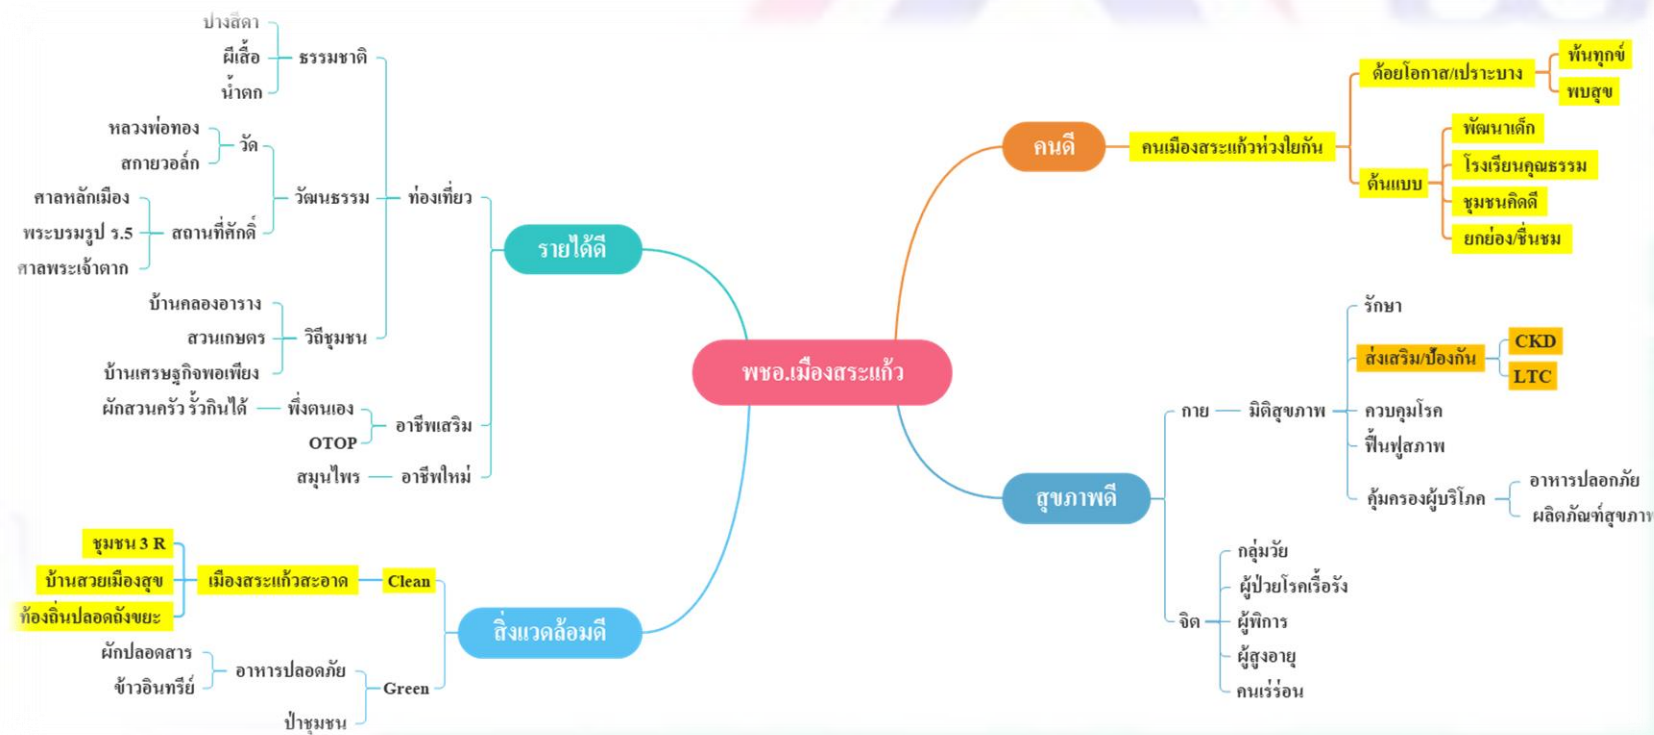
พชอ.เมืองสระแก้ว

รายได้ดี
ท่องเที่ยว
ธรรมชาติ
ปางสีดา
ผีเสื้อ
น้ำตก
วัฒนธรรม
วัด
หลวงพ่อทอง
สกายวอล์ก
สถานที่ศักดิ์
ศาลหลักเมือง
พระบรมรูป ร.5
ศาลพระเจ้าตาก
วิถีชุมชน
บ้านคลองอาราง
สวนเกษตร
บ้านเศรษฐกิจพอเพียง
อาชีพเสริม
พึ่งตนเอง
ผักสวนครัว รั้วกินได้
OTOP
อาชีพใหม่
สมุนไพร

สิ่งแวดล้อมดี
Clean
เมืองสระแก้วสะอาด
ชุมชน 3 R
บ้านสวยเมืองสุข
ท้องถิ่นปลอดถังขยะ
Green
อาหารปลอดภัย
ผักปลอดสาร
ข้าวอินทรีย์
ป่าชุมชน

คนดี
คนเมืองสระแก้วห่วงใยกัน
ด้อยโอกาส/เปราะบาง
พ้นทุกข์
พบสุข
ต้นแบบ
พัฒนาเด็ก
โรงเรียนคุณธรรม
ชุมชนคิดดี
ยกย่อง/ชื่นชม

สุขภาพดี
กาย
มิติสุขภาพ
รักษา
ส่งเสริม/ป้องกัน
CKD
LTC
ควบคุมโรค
ฟื้นฟูสภาพ
คุ้มครองผู้บริโภค
อาหารปลอดภัย
ผลิตภัณฑ์สุขภาพ
จิต
กลุ่มวัย
ผู้ป่วยโรคเรื้อรัง
ผู้พิการ
ผู้สูงอายุ
คนเร่ร่อน